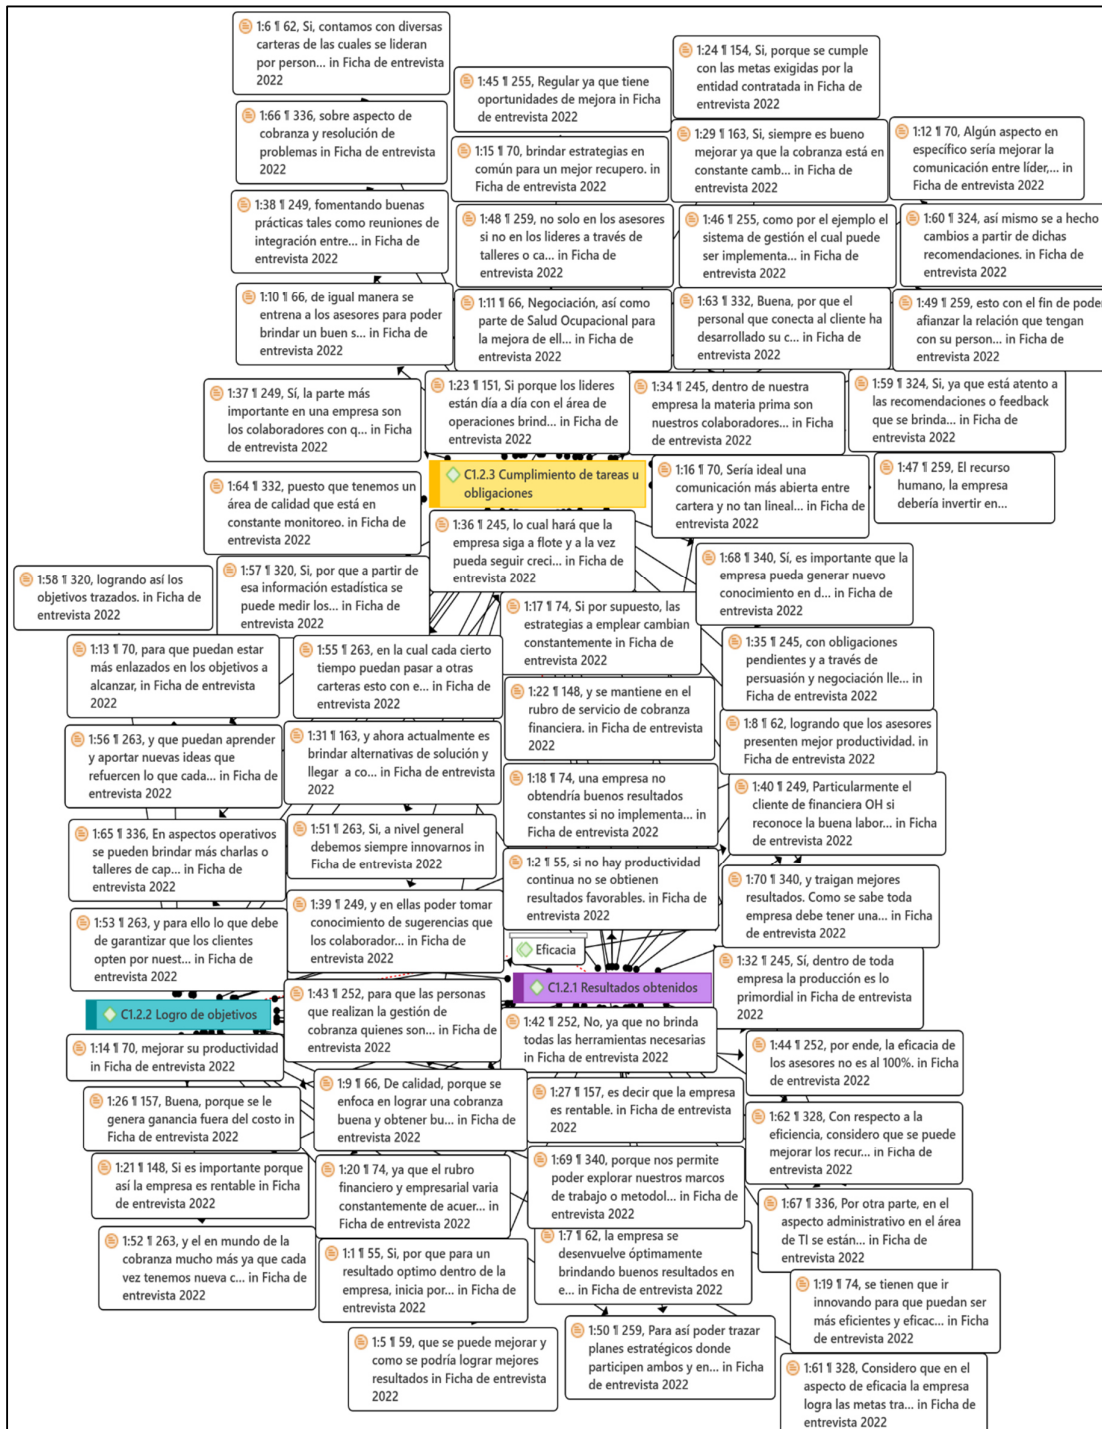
1:6 ¶ 62, Si, contamos con diversas carteras de las cuales se lideran por person... in Ficha de entrevista 2022

1:24 ¶ 154, Si, porque se cumple con las metas exigidas por la entidad contratada in Ficha de entrevista 2022

1:45 ¶ 255, Regular ya que tiene oportunidades de mejora in Ficha de entrevista 2022

1:66 ¶ 336, sobre aspecto de cobranza y resolución de problemas in Ficha de entrevista 2022

1:15 ¶ 70, brindar estrategias en común para un mejor recupero. in Ficha de entrevista 2022

1:29 ¶ 163, Si, siempre es bueno mejorar ya que la cobranza está en constante camb... in Ficha de entrevista 2022

1:12 ¶ 70, Algún aspecto en específico sería mejorar la comunicación entre líder,... in Ficha de entrevista 2022

1:38 ¶ 249, fomentando buenas prácticas tales como reuniones de integración entre... in Ficha de entrevista 2022

1:48 ¶ 259, no solo en los asesores si no en los lideres a través de talleres o ca... in Ficha de entrevista 2022

1:46 ¶ 255, como por el ejemplo el sistema de gestión el cual puede ser implementa... in Ficha de entrevista 2022

1:60 ¶ 324, así mismo se a hecho cambios a partir de dichas recomendaciones. in Ficha de entrevista 2022

1:10 ¶ 66, de igual manera se entrena a los asesores para poder brindar un buen s... in Ficha de entrevista 2022

1:11 ¶ 66, Negociación, así como parte de Salud Ocupacional para la mejora de ell... in Ficha de entrevista 2022

1:63 ¶ 332, Buena, por que el personal que conecta al cliente ha desarrollado su c... in Ficha de entrevista 2022

1:49 ¶ 259, esto con el fin de poder afianzar la relación que tengan con su person... in Ficha de entrevista 2022

1:37 ¶ 249, Sí, la parte más importante en una empresa son los colaboradores con q... in Ficha de entrevista 2022

1:23 ¶ 151, Si porque los lideres están día a día con el área de operaciones brind... in Ficha de entrevista 2022

1:34 ¶ 245, dentro de nuestra empresa la materia prima son nuestros colaboradores... in Ficha de entrevista 2022

1:59 ¶ 324, Si, ya que está atento a las recomendaciones o feedback que se brinda... in Ficha de entrevista 2022

C1.2.3 Cumplimiento de tareas u obligaciones

1:64 ¶ 332, puesto que tenemos un área de calidad que está en constante monitoreo. in Ficha de entrevista 2022

1:16 ¶ 70, Sería ideal una comunicación más abierta entre cartera y no tan lineal... in Ficha de entrevista 2022

1:47 ¶ 259, El recurso humano, la empresa debería invertir en...

1:36 ¶ 245, lo cual hará que la empresa siga a flote y a la vez pueda seguir creci... in Ficha de entrevista 2022

1:68 ¶ 340, Sí, es importante que la empresa pueda generar nuevo conocimiento en d... in Ficha de entrevista 2022

1:58 ¶ 320, logrando así los objetivos trazados. in Ficha de entrevista 2022

1:57 ¶ 320, Si, por que a partir de esa información estadística se puede medir los... in Ficha de entrevista 2022

1:17 ¶ 74, Si por supuesto, las estrategias a emplear cambian constantemente in Ficha de entrevista 2022

1:13 ¶ 70, para que puedan estar más enlazados en los objetivos a alcanzar, in Ficha de entrevista 2022

1:55 ¶ 263, en la cual cada cierto tiempo puedan pasar a otras carteras esto con e... in Ficha de entrevista 2022

1:35 ¶ 245, con obligaciones pendientes y a través de persuasión y negociación lle... in Ficha de entrevista 2022

1:22 ¶ 148, y se mantiene en el rubro de servicio de cobranza financiera. in Ficha de entrevista 2022

1:8 ¶ 62, logrando que los asesores presenten mejor productividad. in Ficha de entrevista 2022

1:56 ¶ 263, y que puedan aprender y aportar nuevas ideas que refuercen lo que cada... in Ficha de entrevista 2022

1:31 ¶ 163, y ahora actualmente es brindar alternativas de solución y llegar a co... in Ficha de entrevista 2022

1:18 ¶ 74, una empresa no obtendría buenos resultados constantes si no implementa... in Ficha de entrevista 2022

1:40 ¶ 249, Particularmente el cliente de financiera OH si reconoce la buena labor... in Ficha de entrevista 2022

1:65 ¶ 336, En aspectos operativos se pueden brindar más charlas o talleres de cap... in Ficha de entrevista 2022

1:51 ¶ 263, Si, a nivel general debemos siempre innovarnos in Ficha de entrevista 2022

1:2 ¶ 55, si no hay productividad continua no se obtienen resultados favorables. in Ficha de entrevista 2022

1:70 ¶ 340, y traigan mejores resultados. Como se sabe toda empresa debe tener una... in Ficha de entrevista 2022

1:53 ¶ 263, y para ello lo que debe de garantizar que los clientes opten por nuest... in Ficha de entrevista 2022

1:39 ¶ 249, y en ellas poder tomar conocimiento de sugerencias que los colaborador... in Ficha de entrevista 2022

Eficacia

1:32 ¶ 245, Sí, dentro de toda empresa la producción es lo primordial in Ficha de entrevista 2022

C1.2.1 Resultados obtenidos

C1.2.2 Logro de objetivos

1:43 ¶ 252, para que las personas que realizan la gestión de cobranza quienes son... in Ficha de entrevista 2022

1:42 ¶ 252, No, ya que no brinda todas las herramientas necesarias in Ficha de entrevista 2022

1:14 ¶ 70, mejorar su productividad in Ficha de entrevista 2022

1:44 ¶ 252, por ende, la eficacia de los asesores no es al 100%. in Ficha de entrevista 2022

1:26 ¶ 157, Buena, porque se le genera ganancia fuera del costo in Ficha de entrevista 2022

1:9 ¶ 66, De calidad, porque se enfoca en lograr una cobranza buena y obtener bu... in Ficha de entrevista 2022

1:27 ¶ 157, es decir que la empresa es rentable. in Ficha de entrevista 2022

1:62 ¶ 328, Con respecto a la eficiencia, considero que se puede mejorar los recur... in Ficha de entrevista 2022

1:21 ¶ 148, Si es importante porque así la empresa es rentable in Ficha de entrevista 2022

1:20 ¶ 74, ya que el rubro financiero y empresarial varia constantemente de acuer... in Ficha de entrevista 2022

1:69 ¶ 340, porque nos permite poder explorar nuestros marcos de trabajo o metodol... in Ficha de entrevista 2022

1:67 ¶ 336, Por otra parte, en el aspecto administrativo en el área de TI se están... in Ficha de entrevista 2022

1:52 ¶ 263, y el en mundo de la cobranza mucho más ya que cada vez tenemos nueva c... in Ficha de entrevista 2022

1:1 ¶ 55, Si, por que para un resultado optimo dentro de la empresa, inicia por... in Ficha de entrevista 2022

1:7 ¶ 62, la empresa se desenvuelve óptimamente brindando buenos resultados en e... in Ficha de entrevista 2022

1:19 ¶ 74, se tienen que ir innovando para que puedan ser más eficientes y eficac... in Ficha de entrevista 2022

1:5 ¶ 59, que se puede mejorar y como se podría lograr mejores resultados in Ficha de entrevista 2022

1:50 ¶ 259, Para así poder trazar planes estratégicos donde participen ambos y en... in Ficha de entrevista 2022

1:61 ¶ 328, Considero que en el aspecto de eficacia la empresa logra las metas tra... in Ficha de entrevista 2022